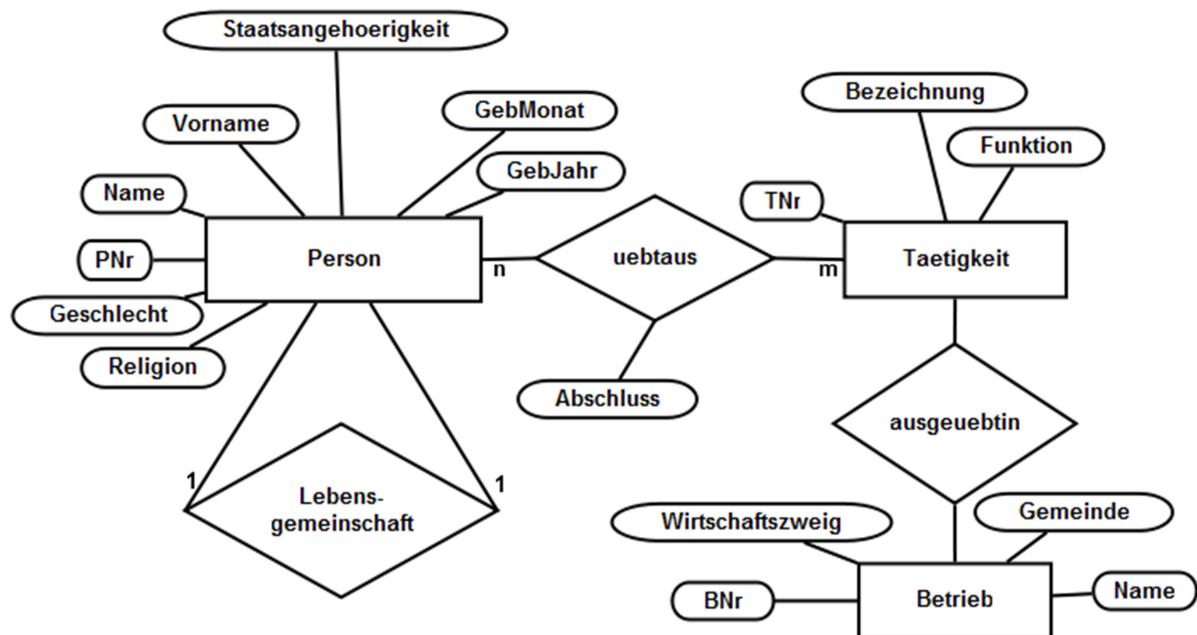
Staatsangehoerigkeit

Vorname

GebMonat

GebJahr

Name

PNr

Person

Geschlecht

Religion

n

uebtaus

m

Abschluss

Bezeichnung

Funktion

TNr

Taetigkeit

ausgeuebtin

1

Lebens-gemeinschaft

1

Wirtschaftszweig

Gemeinde

BNr

Betrieb

Name